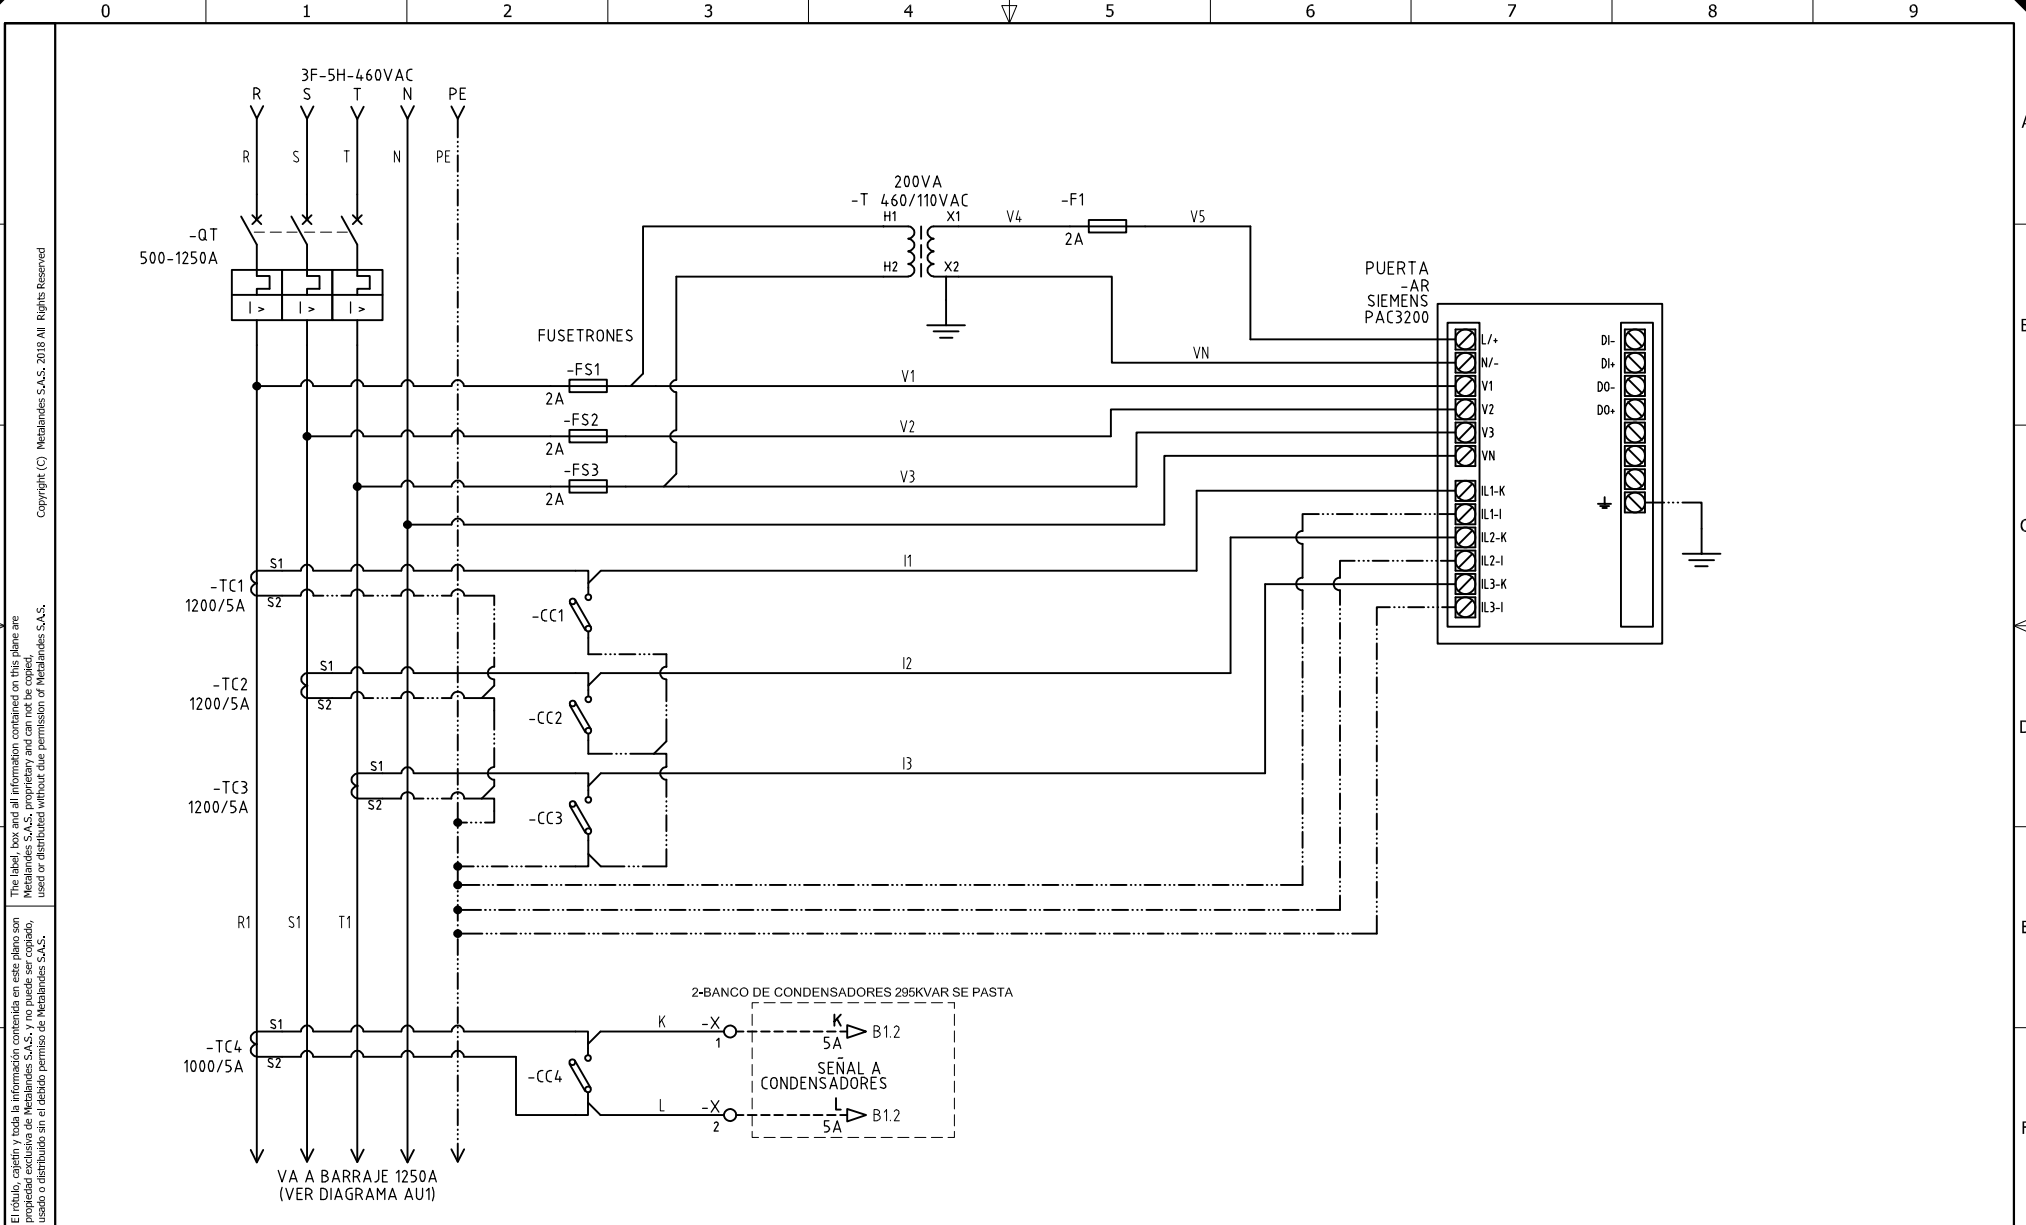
0 1 2 3 4 5 6 7 8 9

A B C D E F

Copyright (C) Metalandes S.A.S. 2018 All Rights Reserved

The label, box and all information contained on this plane are Metalandes S.A.S. proprietary and can not be copied, used or distributed without due permission of Metalandes S.A.S.

El rótulo, cajetín y toda la información contenida en este plano son propiedad exclusiva de Metalandes S.A.S. y no puede ser copiado, usado o distribuido sin el debido permiso de Metalandes S.A.S.

3F-5H-460VAC
R S T N PE
R S T N PE

-QT
500-1250A
I > I > I >

200VA
-T 460/110VAC
H1 X1 V4 -F1 V5
2A
H2 X2

PUERTA
-AR
SIEMENS
PAC3200

FUSETRONES
-FS1
2A
-FS2
2A
-FS3
2A

VN
V1
V2
V3

L/+
N/-
V1
V2
V3
VN
IL1-K
IL1-I
IL2-K
IL2-I
IL3-K
IL3-I

DI-
DI+
DO-
DO+

I1
I2
I3

-TC1
1200/5A
S1
S2
-CC1

-TC2
1200/5A
S1
S2
-CC2

-TC3
1200/5A
S1
S2
-CC3

R1 S1 T1

2-BANCO DE CONDENSADORES 295KVAR SE PASTA

-TC4
1000/5A
S1
S2
-CC4
K -X 1
K
5A
B1.2
SEÑAL A
CONDENSADORES
L -X 2
L
5A
B1.2

VA A BARRAJE 1250A
(VER DIAGRAMA AU1)